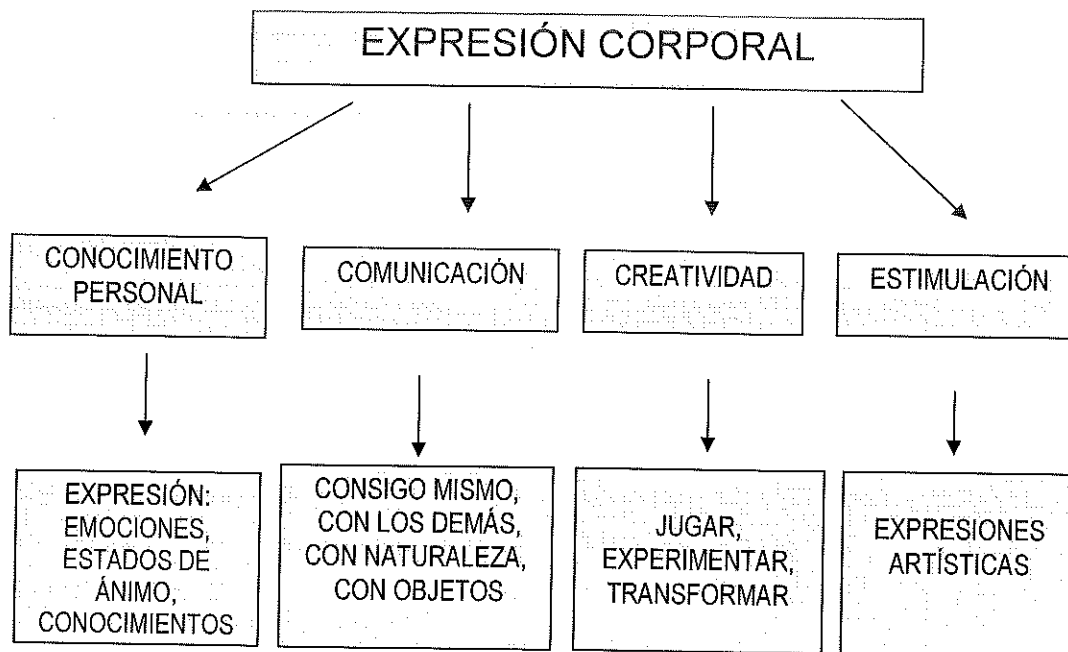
EXPRESIÓN CORPORAL

CONOCIMIENTO PERSONAL

EXPRESIÓN: EMOCIONES, ESTADOS DE ÁNIMO, CONOCIMIENTOS

COMUNICACIÓN

CONSIGO MISMO, CON LOS DEMÁS, CON NATURALEZA, CON OBJETOS

CREATIVIDAD

JUGAR, EXPERIMENTAR, TRANSFORMAR

ESTIMULACIÓN

EXPRESIONES ARTÍSTICAS